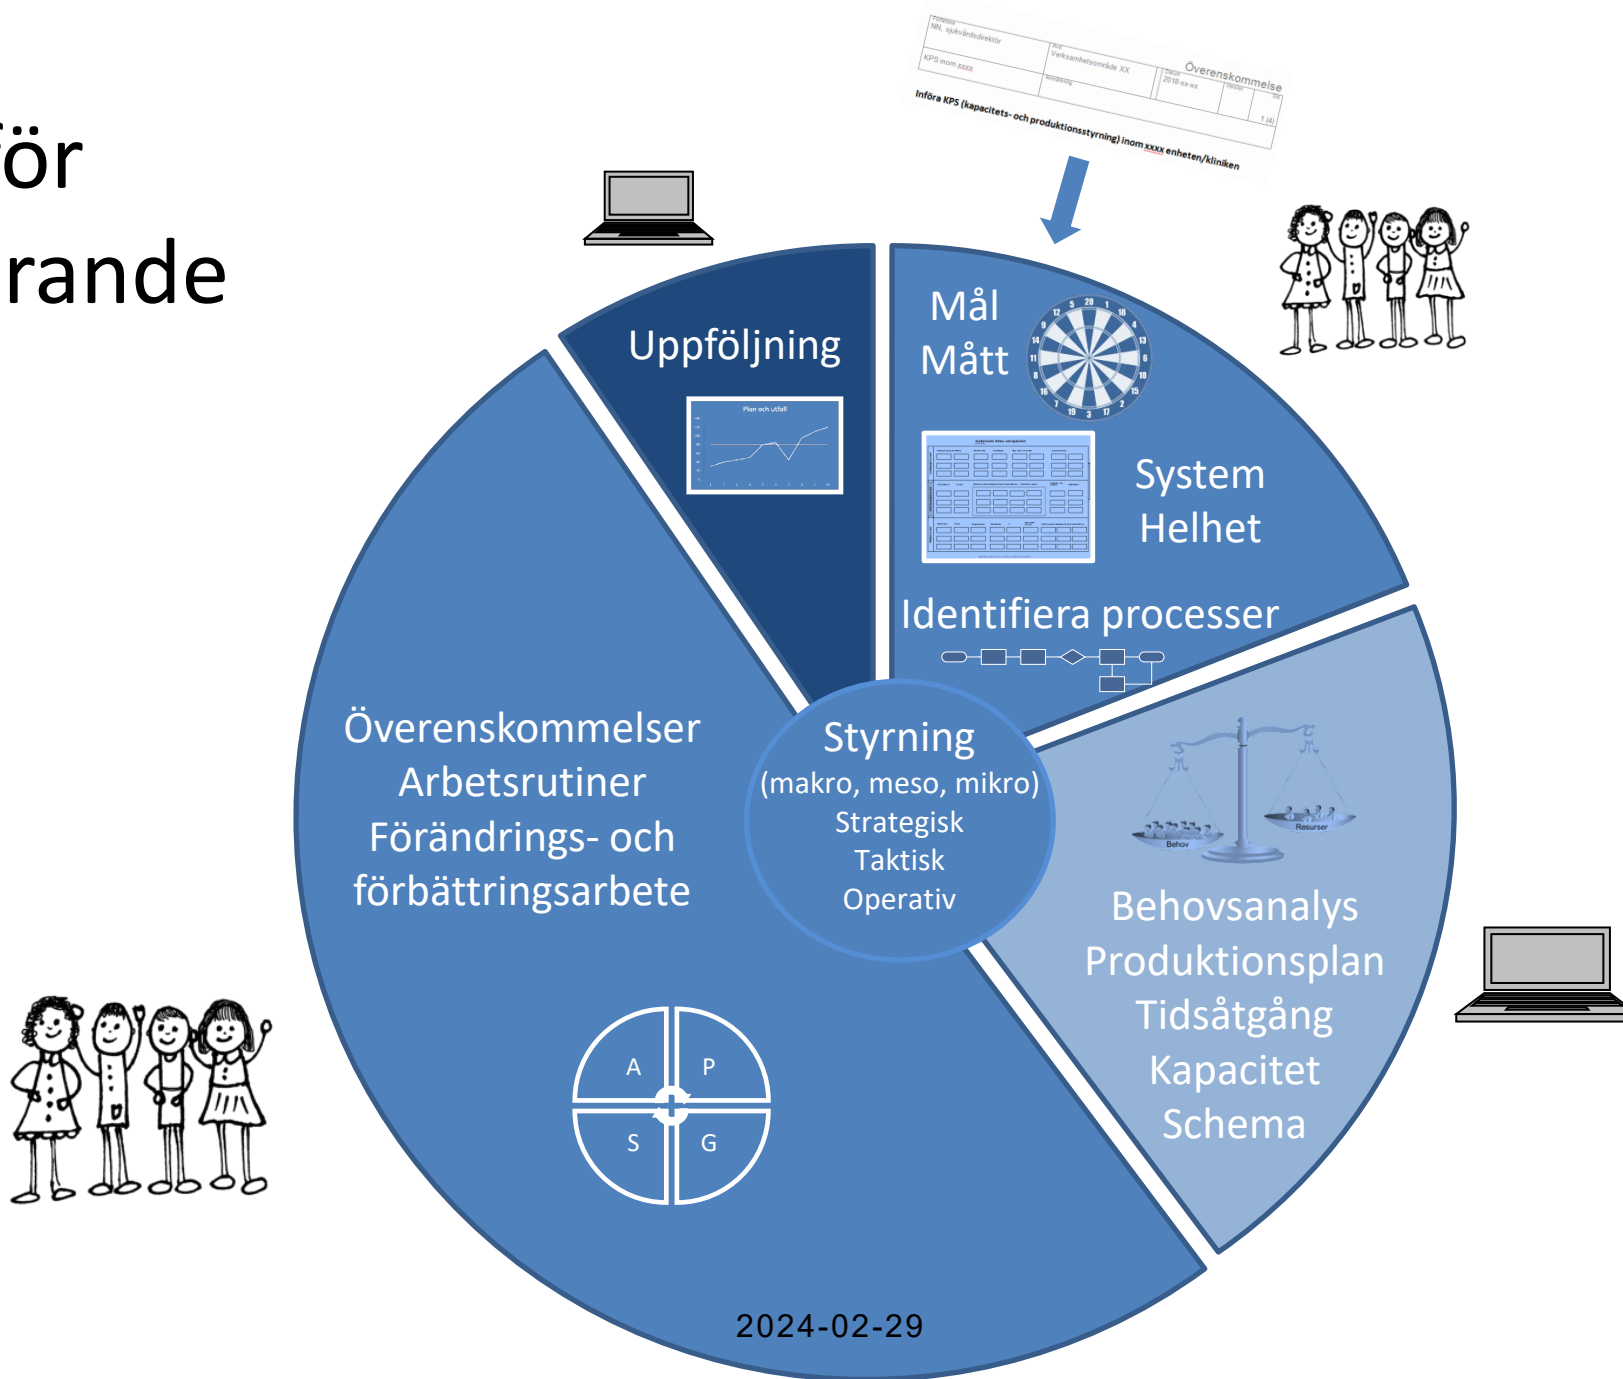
ör
rande

NN, sjukvårdsdirektör
Verksamhetsområde XX
Överenskommelse
KPS inom xxxx
2018-xx-xx
1 (4)
Införa KPS (kapacitets- och produktionsstyrning) inom xxxx enheten/kliniken

Uppföljning

Plan och utfall

Mål
Mått

System
Helhet

Identifiera processer

Överenskommelser
Arbetsrutiner
Förändrings- och
förbättringsarbete

Styrning
(makro, meso, mikro)
Strategisk
Taktisk
Operativ

Behov
Resurser

Behovsanalys
Produktionsplan
Tidsåtgång
Kapacitet
Schema

A
P
S
G

2024-02-29